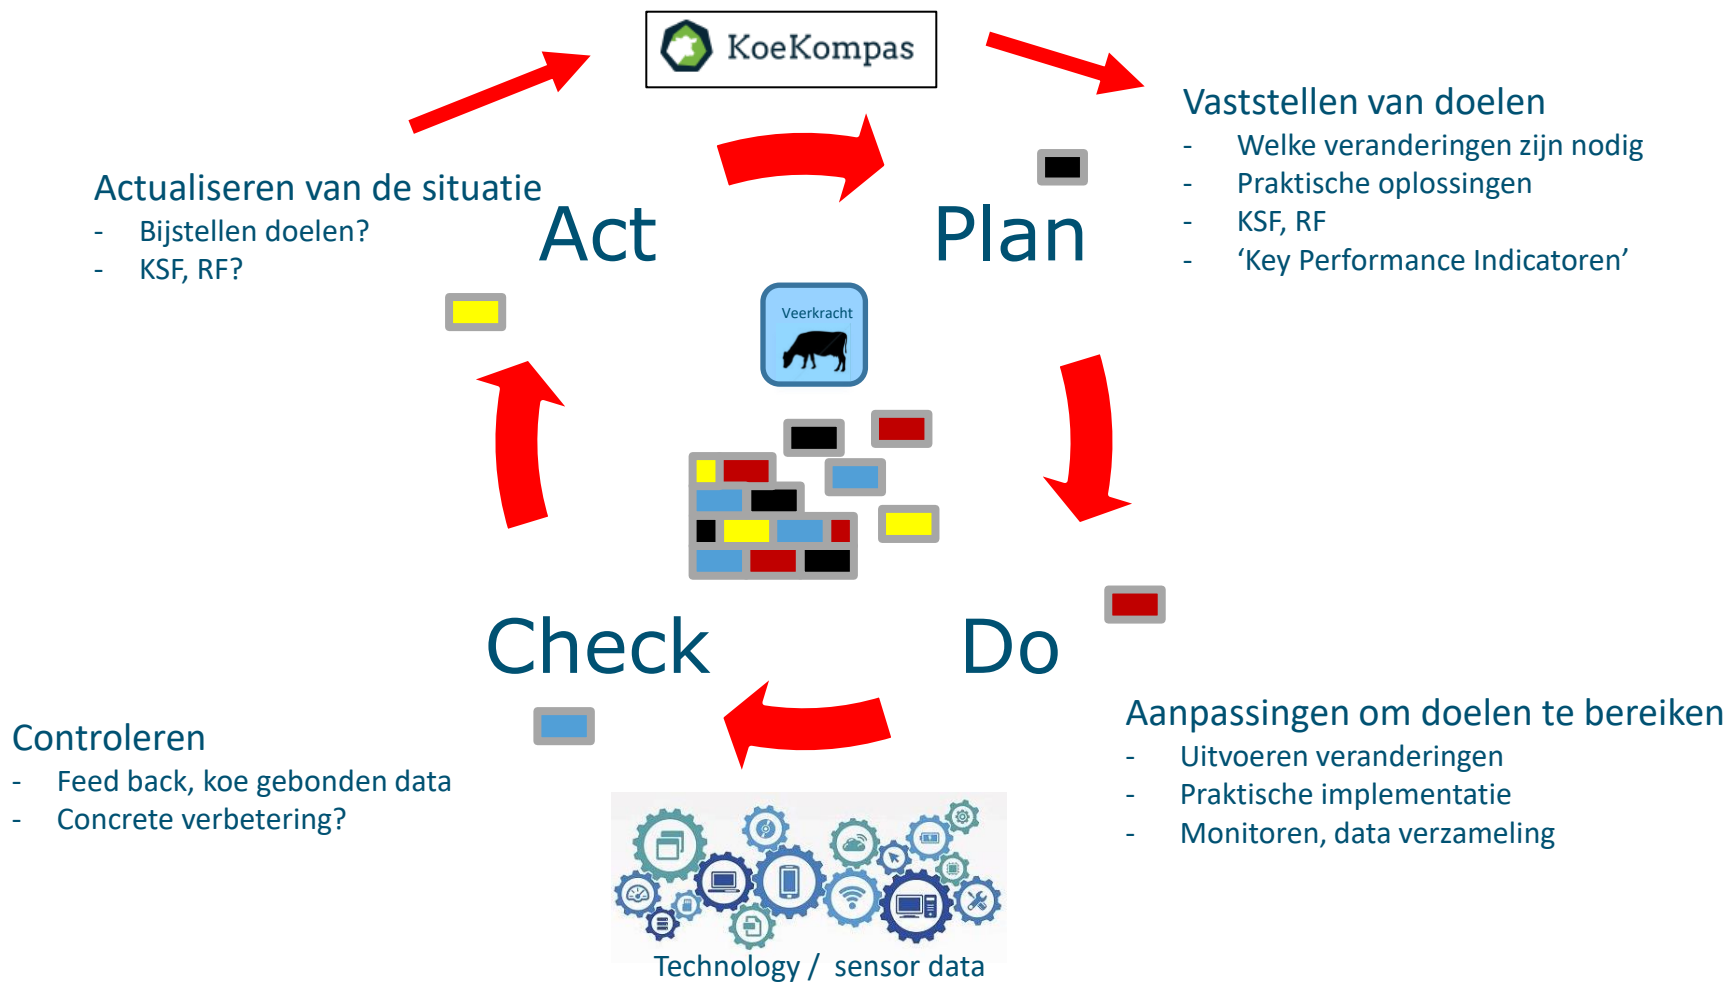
KoeKompas

Vaststellen van doelen
- Welke veranderingen zijn nodig
- Praktische oplossingen
- KSF, RF
- ‘Key Performance Indicatoren’

Actualiseren van de situatie
- Bijstellen doelen?
- KSF, RF?

Act

Plan

Veerkracht

Check

Do

Controleren
- Feed back, koe gebonden data
- Concrete verbetering?

Aanpassingen om doelen te bereiken
- Uitvoeren veranderingen
- Praktische implementatie
- Monitoren, data verzameling

Technology / sensor data